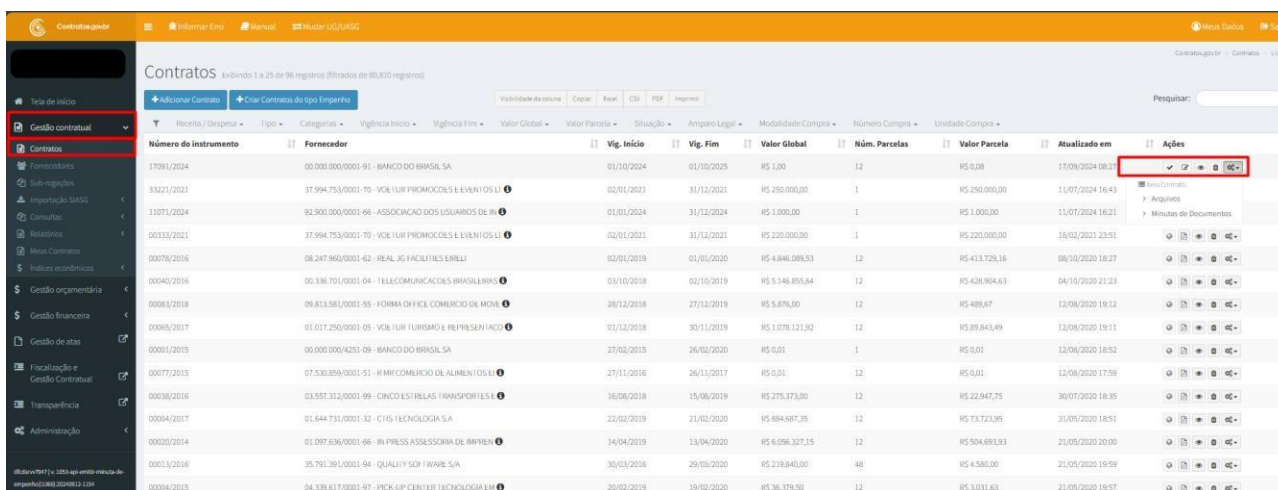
Contratos.gov.br

Informar Erro | Manual | Mudar UG/UASG

Meus Dados | Sa

Contratos.gov.br > Contratos > Li

Tela de início

Gestão contratual

Contratos

Fornecedores

Sub-rogações

Importação SIASG

Consultas

Relatórios

Meus Contratos

Índices econômicos

Gestão orçamentária

Gestão financeira

Gestão de atas

Fiscalização e Gestão Contratual

Transparência

Administração

dfcda/vv7947 | v. 1053-api-emitir-minuta-de-empenho(1068) 20240812-1154

Contratos Exibindo 1 a 25 de 96 registros (filtrados de 80,810 registros)

+ Adicionar Contrato | + Criar Contratos do tipo Empenho

Visibilidade da coluna | Copiar | Excel | CSV | PDF | Imprimir

Pesquisar:

Receita / Despesa | Tipo | Categorias | Vigência Início | Vigência Fim | Valor Global | Valor Parcela | Situação | Amparo Legal | Modalidade Compra | Número Compra | Unidade Compra

| Número do instrumento | Fornecedor | Vig. Início | Vig. Fim | Valor Global | Núm. Parcelas | Valor Parcela | Atualizado em | Ações |
|---|---|---|---|---|---|---|---|---|
| 17091/2024 | 00.000.000/0001-91 - BANCO DO BRASIL SA | 01/10/2024 | 01/10/2025 | R$ 1,00 | 12 | R$ 0,08 | 17/09/2024 08:27 | |
| 33221/2021 | 37.994.753/0001-70 - VOETUR PROMOCOES E EVENTOS LT | 02/01/2021 | 31/12/2021 | R$ 250.000,00 | 1 | R$ 250.000,00 | 11/07/2024 16:43 | Itens Contrato |
| 11071/2024 | 92.900.000/0001-66 - ASSOCIACAO DOS USUARIOS DE IN | 01/01/2024 | 31/12/2024 | R$ 1.000,00 | 1 | R$ 1.000,00 | 11/07/2024 16:21 | > Arquivos > Minutas de Documentos |
| 00333/2021 | 37.994.753/0001-70 - VOETUR PROMOCOES E EVENTOS LT | 02/01/2021 | 31/12/2021 | R$ 220.000,00 | 1 | R$ 220.000,00 | 18/02/2021 23:51 | |
| 00078/2016 | 08.247.960/0001-62 - REAL JG FACILITIES EIRELI | 02/01/2019 | 01/01/2020 | R$ 4.846.089,53 | 12 | R$ 413.729,16 | 08/10/2020 18:27 | |
| 00040/2016 | 00.336.701/0001-04 - TELECOMUNICACOES BRASILEIRAS | 03/10/2018 | 02/10/2019 | R$ 5.146.855,64 | 12 | R$ 428.904,63 | 04/10/2020 21:23 | |
| 00083/2018 | 09.813.581/0001-55 - FORMA OFFICE COMERCIO DE MOVE | 28/12/2018 | 27/12/2019 | R$ 5.876,00 | 12 | R$ 489,67 | 12/08/2020 19:12 | |
| 00065/2017 | 01.017.250/0001-05 - VOETUR TURISMO E REPRESENTACO | 01/12/2018 | 30/11/2019 | R$ 1.078.121,92 | 12 | R$ 89.843,49 | 12/08/2020 19:11 | |
| 00001/2015 | 00.000.000/4251-09 - BANCO DO BRASIL SA | 27/02/2015 | 26/02/2020 | R$ 0,01 | 1 | R$ 0,01 | 12/08/2020 18:52 | |
| 00077/2015 | 07.530.859/0001-51 - R MR COMERCIO DE ALIMENTOS EI | 27/11/2016 | 26/11/2017 | R$ 0,01 | 12 | R$ 0,01 | 12/08/2020 17:59 | |
| 00038/2016 | 03.557.312/0001-99 - CINCO ESTRELAS TRANSPORTES E | 16/08/2018 | 15/08/2019 | R$ 275.373,00 | 12 | R$ 22.947,75 | 30/07/2020 18:37 | |
| 00004/2017 | 01.644.731/0001-32 - CTIS TECNOLOGIA S.A | 22/02/2019 | 21/02/2020 | R$ 884.687,35 | 12 | R$ 73.723,95 | 31/05/2020 18:51 | |
| 00020/2014 | 01.097.636/0001-66 - IN PRESS ASSESSORIA DE IMPREN | 14/04/2019 | 13/04/2020 | R$ 6.056.327,15 | 12 | R$ 504.693,93 | 21/05/2020 20:00 | |
| 00013/2016 | 35.791.391/0001-94 - QUALITY SOFTWARE S/A | 30/03/2016 | 29/03/2020 | R$ 219.840,00 | 48 | R$ 4.580,00 | 21/05/2020 19:59 | |
| 00004/2015 | 04.339.617/0001-97 - PICK-UP CENTER TECNOLOGIA EM | 20/02/2019 | 19/02/2020 | R$ 36.379,50 | 12 | R$ 3.031,63 | 21/05/2020 19:57 | |